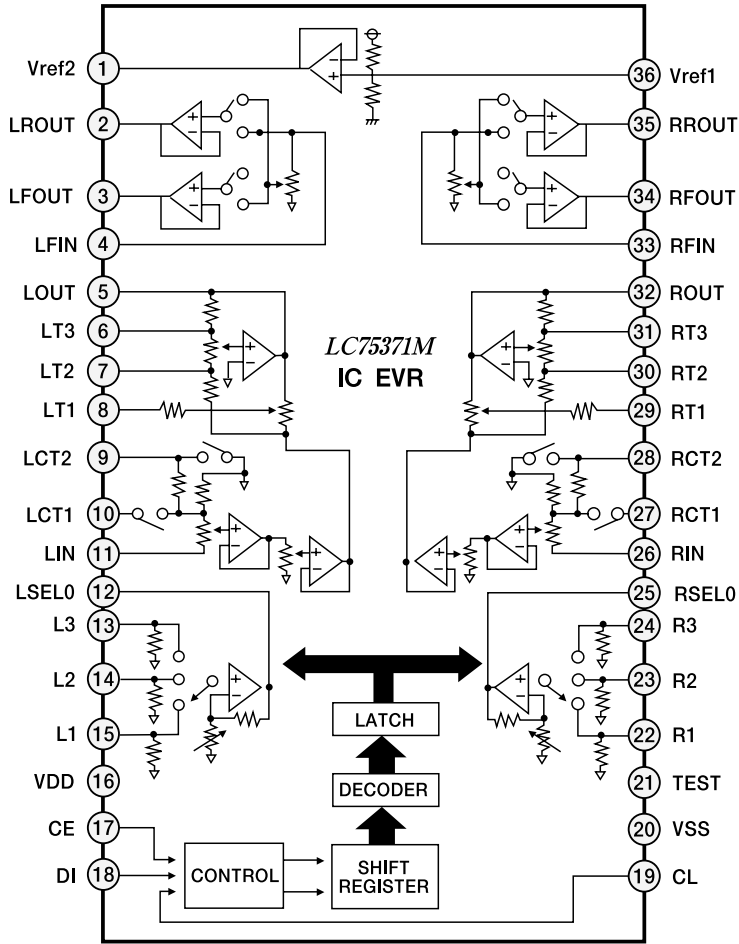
Vref2 1
LROUT 2
LFOUT 3
LFIN 4
LOUT 5
LT3 6
LT2 7
LT1 8
LCT2 9
LCT1 10
LIN 11
LSEL0 12
L3 13
L2 14
L1 15
VDD 16
CE 17
DI 18

36 Vref1
35 RROUT
34 RFOUT
33 RFIN
32 ROUT
31 RT3
30 RT2
29 RT1
28 RCT2
27 RCT1
26 RIN
25 RSEL0
24 R3
23 R2
22 R1
21 TEST
20 VSS
19 CL

LC75371M
IC EVR

LATCH
DECODER
CONTROL
SHIFT REGISTER